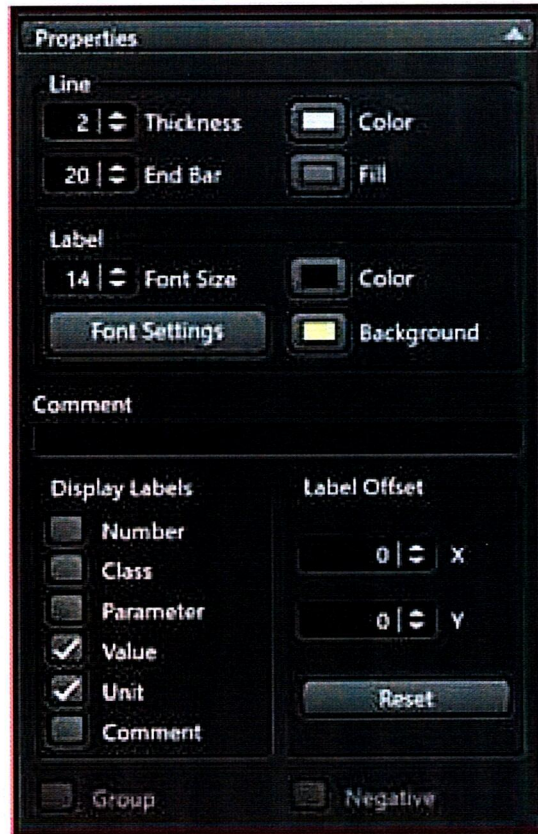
Properties

Line
2 Thickness
Color
20 End Bar
Fill

Label
14 Font Size
Color
Font Settings
Background

Comment

Display Labels
Number
Class
Parameter
Value
Unit
Comment

Label Offset
0 X
0 Y
Reset

Group
Negative